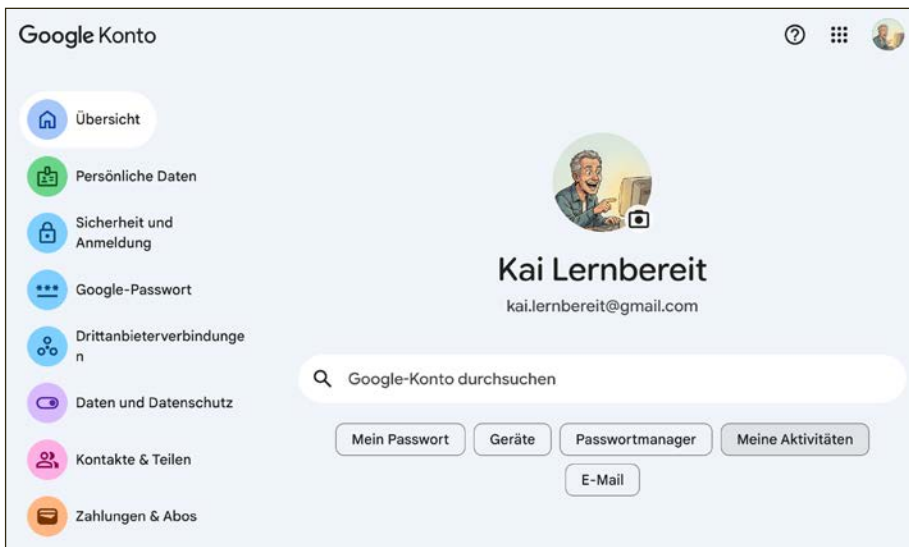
Google Konto

Übersicht

Persönliche Daten

Sicherheit und Anmeldung

Google-Passwort

Drittanbieterverbindunge n

Daten und Datenschutz

Kontakte & Teilen

Zahlungen & Abos

Kai Lernbereit

kai.lernbereit@gmail.com

Google-Konto durchsuchen

Mein Passwort

Geräte

Passwortmanager

Meine Aktivitäten

E-Mail